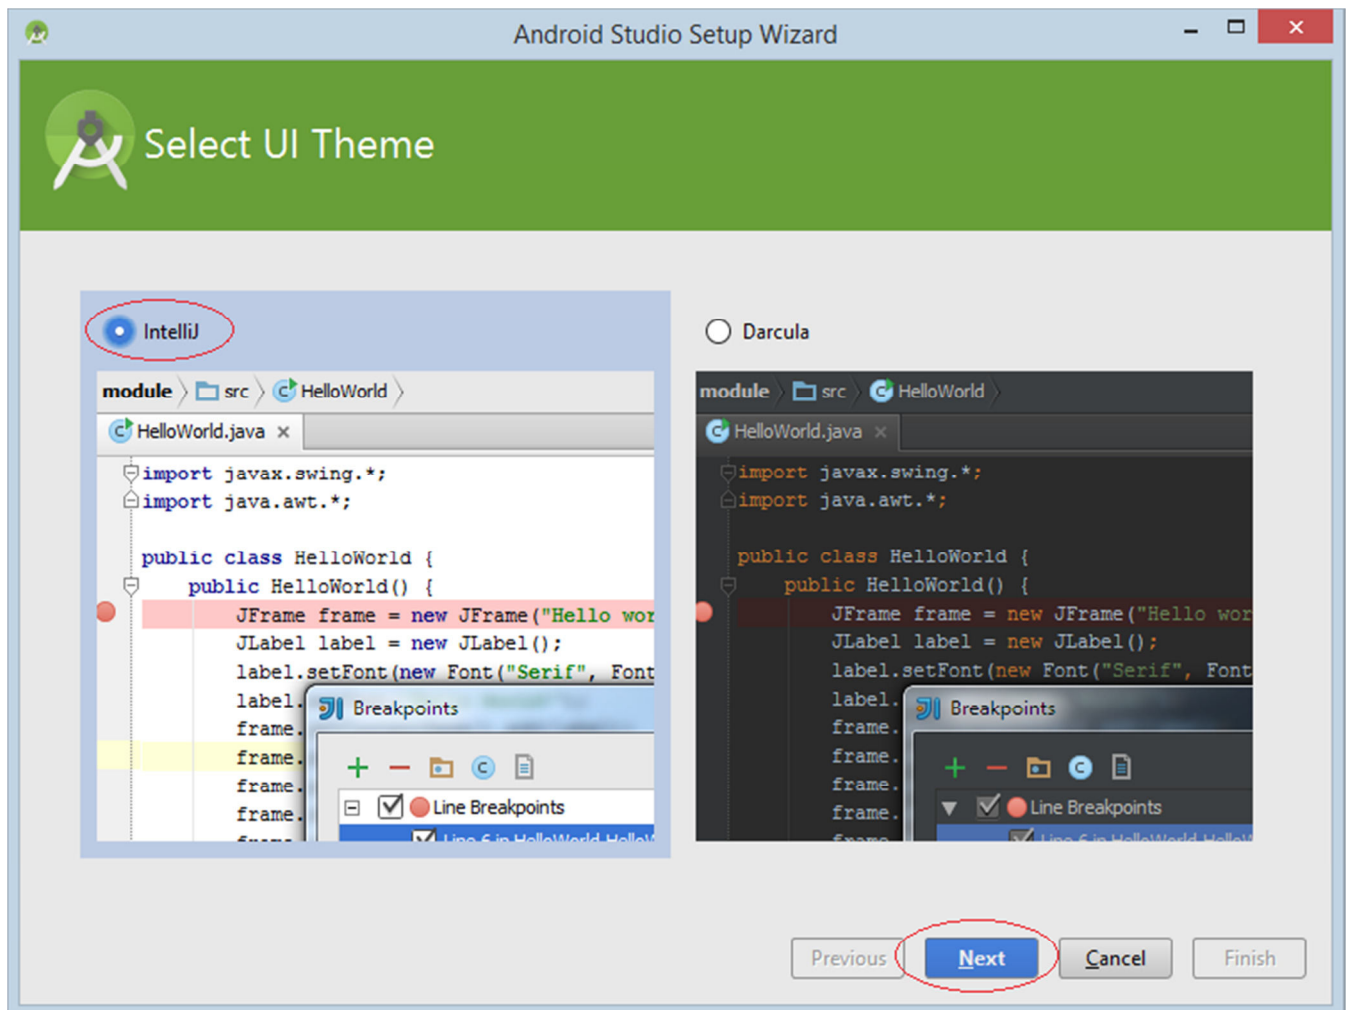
Android Studio Setup Wizard

Select UI Theme

IntelliJ

module src HelloWorld

HelloWorld.java ×

import javax.swing.*;
import java.awt.*;

public class HelloWorld {
    public HelloWorld() {
        JFrame frame = new JFrame("Hello wor
        JLabel label = new JLabel();
        label.setFont(new Font("Serif", Font
        label.
        frame.
        frame.
        frame.
        frame.

Breakpoints

Line Breakpoints

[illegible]

Darcula

module src HelloWorld

HelloWorld.java ×

import javax.swing.*;
import java.awt.*;

public class HelloWorld {
    public HelloWorld() {
        JFrame frame = new JFrame("Hello wor
        JLabel label = new JLabel();
        label.setFont(new Font("Serif", Font
        label.
        frame.
        frame.
        frame.
        frame.

Breakpoints

Line Breakpoints

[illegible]

Previous Next Cancel Finish